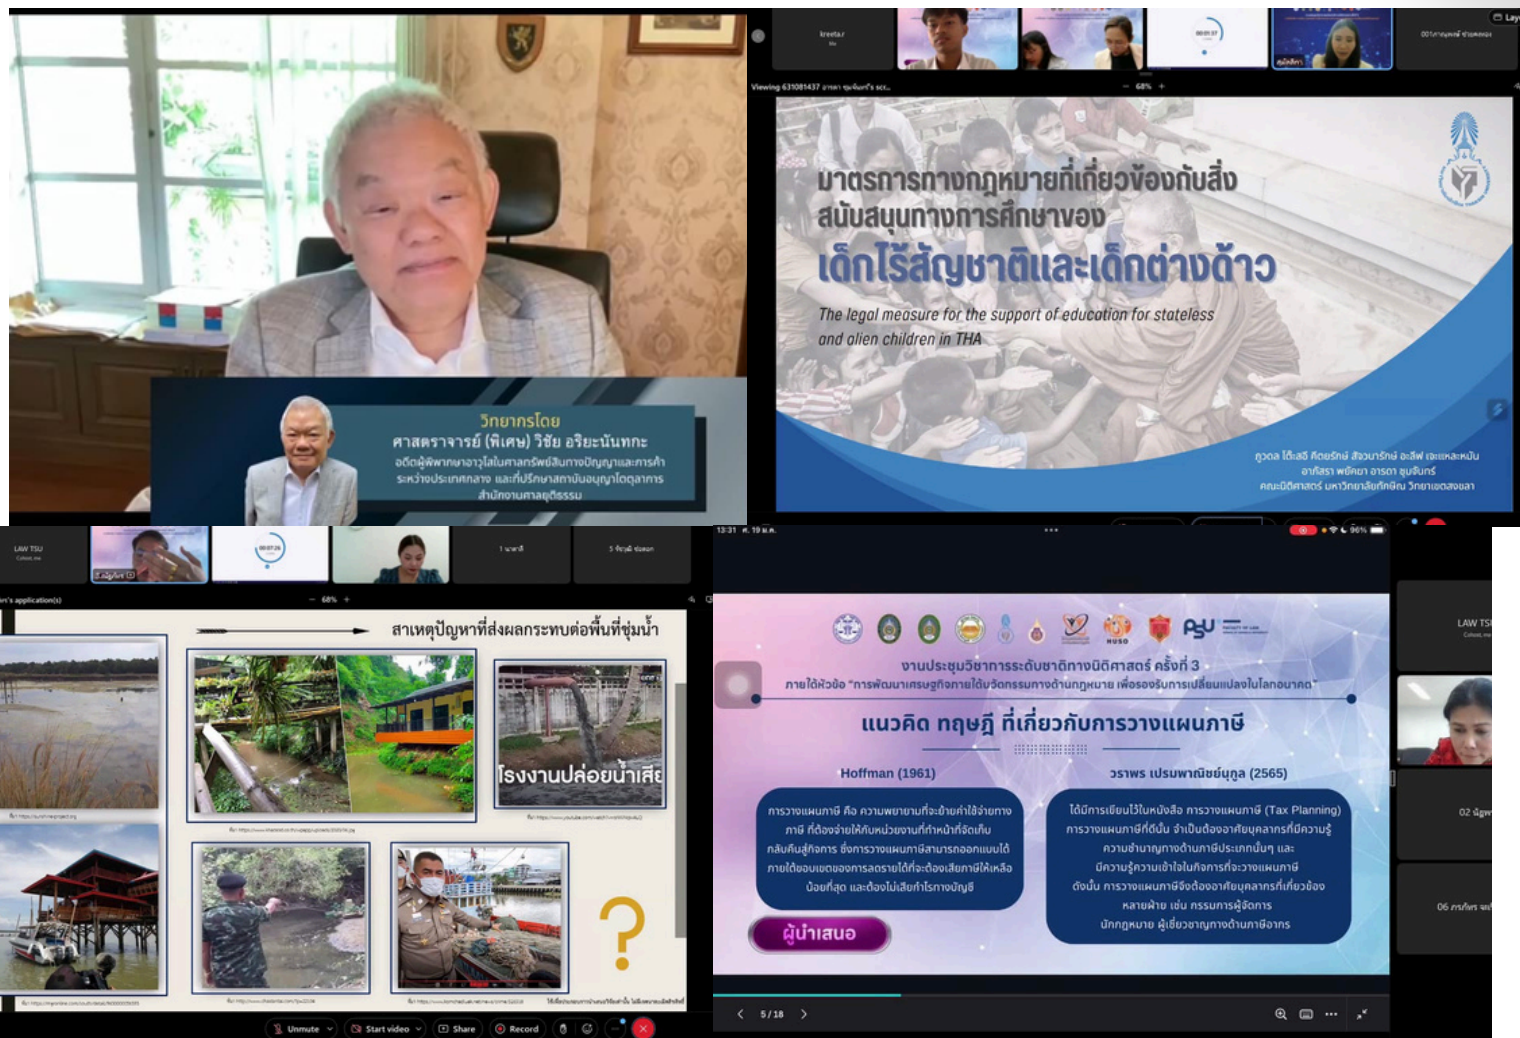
วิทยากรโดย
ศาสตราจารย์ (พิเศษ) วิชัย อริยะนันทกะ
อดีตผู้พิพากษาอาวุโสในศาลทรัพย์สินทางปัญญาและการค้าระหว่างประเทศกลาง และที่ปรึกษาสถาบันอนุญาโตตุลาการ สำนักงานศาลยุติธรรม

Viewing 631081437
68%

มาตรการทางกฎหมายที่เกี่ยวข้องกับสิ่งสนับสนุนทางการศึกษาของ
เด็กไร้สัญชาติและเด็กต่างด้าว
The legal measure for the support of education for stateless and alien children in THA

LAW TSU
68%
สาเหตุปัญหาที่ส่งผลกระทบต่อพื้นที่ชุ่มน้ำ
โรงงานปล่อยน้ำเสีย
?
Unmute
Start video
Share
Record

13:31
งานประชุมวิชาการระดับชาติทางนิติศาสตร์ ครั้งที่ 3
ภายใต้หัวข้อ "การพัฒนาเศรษฐกิจภายใต้นวัตกรรมทางด้านกฎหมาย เพื่อรองรับการเปลี่ยนแปลงในโลกอนาคต"
แนวคิด ทฤษฎี ที่เกี่ยวกับการวางแผนภาษี
Hoffman (1961)
วราพร เปรมพาณิชย์นุกูล (2565)
การวางแผนภาษี คือ ความพยายามที่จะย้ายค่าใช้จ่ายทางภาษี ที่ต้องจ่ายให้กับหน่วยงานที่ทำหน้าที่จัดเก็บกลับคืนสู่กิจการ ซึ่งการวางแผนภาษีสามารถออกแบบได้ภายใต้ขอบเขตของการลดรายได้ที่จะต้องเสียภาษีให้เหลือน้อยที่สุด และต้องไม่เสียกำไรทางบัญชี
ได้มีการเขียนไว้ในหนังสือ การวางแผนภาษี (Tax Planning) การวางแผนภาษีที่ดีนั้น จำเป็นต้องอาศัยบุคลากรที่มีความรู้ ความชำนาญทางด้านภาษีประเภทนั้นๆ และมีความรู้ความเข้าใจในกิจการที่จะวางแผนภาษี ดังนั้น การวางแผนภาษีจึงต้องอาศัยบุคลากรที่เกี่ยวข้องหลายฝ่าย เช่น กรรมการผู้จัดการ นักกฎหมาย ผู้เชี่ยวชาญทางด้านภาษีอากร
ผู้นำเสนอ
5 / 18
LAW TSU